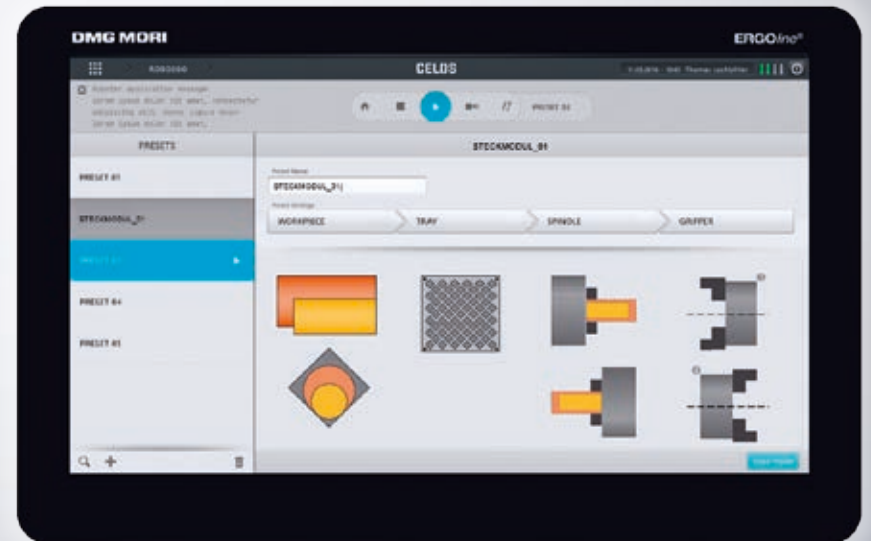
DMG MORI

ERGOline®

ROBO2GO

CELOS

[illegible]

PRESET 01

PRESETS

STECKMODUL_01

PRESET 01

STECKMODUL_01

PRESET 03

PRESET 04

PRESET 05

Preset Name

STECKMODUL_01

Preset Settings

WORKPIECE

TRAY

SPINDLE

GRIPPER

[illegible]